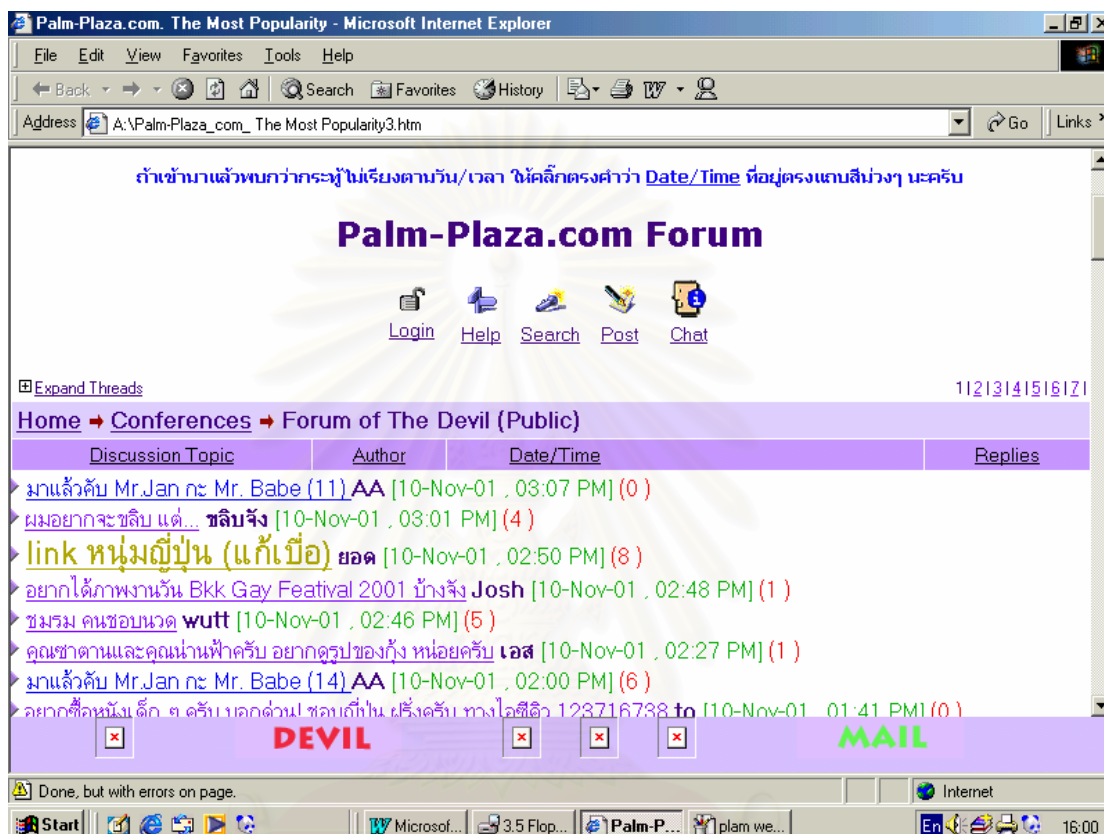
Palm-Plaza.com. The Most Popularity - Microsoft Internet Explorer

File Edit View Favorites Tools Help

Back Search Favorites History

Address A:\Palm-Plaza_com_ The Most Popularity3.htm Go Links

ถ้าเข้ามาแล้วพบกว่ากระทู้ไม่เรียงตามวัน/เวลา ให้คลิ๊กตรงคำว่า Date/Time ที่อยู่ตรงแถบสีม่วงๆ นะครับ

Palm-Plaza.com Forum

Login Help Search Post Chat

Expand Threads

1|2|3|4|5|6|7|

Home → Conferences → Forum of The Devil (Public)

| Discussion Topic | Author | Date/Time | Replies |
|---|---|---|---|

มาแล้วคับ Mr.Jan กะ Mr. Babe (11) AA [10-Nov-01 , 03:07 PM] (0 )

ผมอยากจะขลิบ แต่... ขลิบจัง [10-Nov-01 , 03:01 PM] (4 )

link หนุ่มญี่ปุ่น (แก้เบื่อ) ยอด [10-Nov-01 , 02:50 PM] (8 )

อยากได้ภาพงานวัน Bkk Gay Featival 2001 บ้างจัง Josh [10-Nov-01 , 02:48 PM] (1 )

ชมรม คนชอบนวด wutt [10-Nov-01 , 02:46 PM] (5 )

คุณซาตานและคุณน่านฟ้าครับ อยากดูรูปของกุ้ง หน่อยครับ เอส [10-Nov-01 , 02:27 PM] (1 )

มาแล้วคับ Mr.Jan กะ Mr. Babe (14) AA [10-Nov-01 , 02:00 PM] (6 )

อยากซื้อหนังเด็ก ๆ ครับ บอกด่วน! ชอบญี่ปุ่น ฝรั่งครับ ทางไอซีคิว 123716738 to [10-Nov-01 , 01:41 PM] (0 )

DEVIL MAIL

Done, but with errors on page.

Internet

Start Microsof... 3.5 Flop... Palm-P... plam we... En 16:00